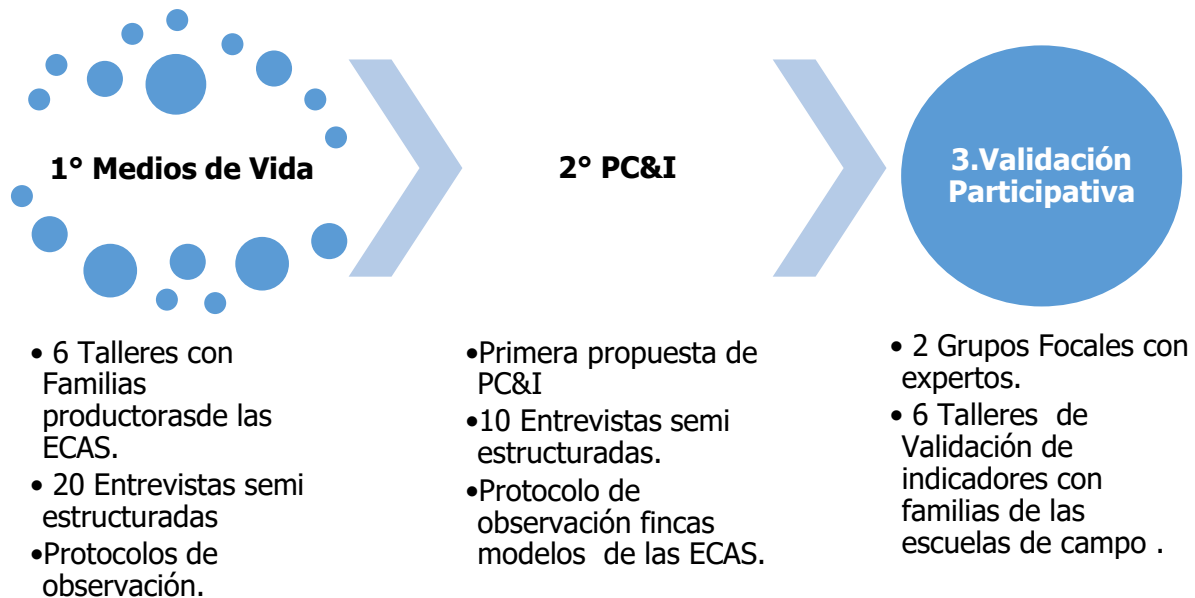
1° Medios de Vida

2° PC&I

3.Validación Participativa

• 6 Talleres con Familias productorasde las ECAS.
• 20 Entrevistas semi estructuradas
•Protocolos de observación.

•Primera propuesta de PC&I
•10 Entrevistas semi estructuradas.
•Protocolo de observación fincas modelos de las ECAS.

• 2 Grupos Focales con expertos.
• 6 Talleres de Validación de indicadores con familias de las escuelas de campo .